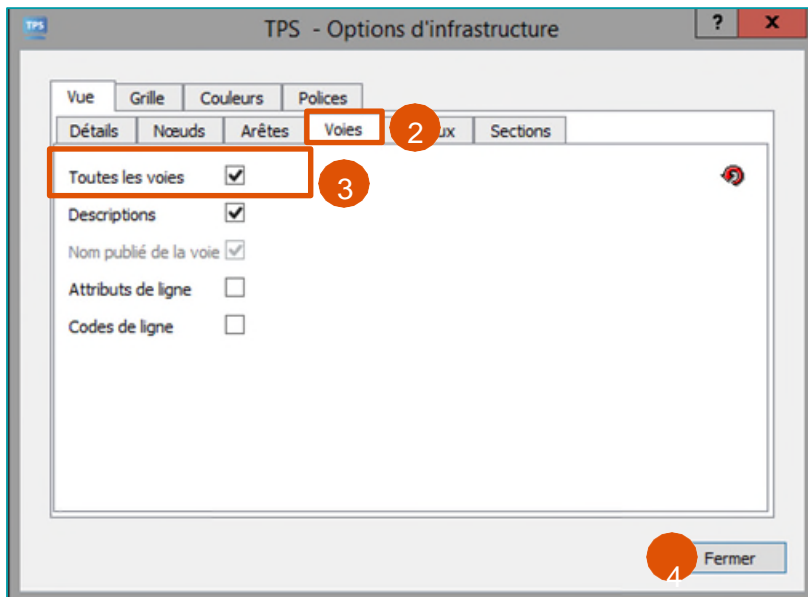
TPS

TPS - Options d'infrastructure

?

x

Vue

Grille

Couleurs

Polices

Détails

Nœuds

Arêtes

Voies

2

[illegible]ux

Sections

Toutes les voies

3

Descriptions

Nom publié de la voie

Attributs de ligne

Codes de ligne

4

Fermer